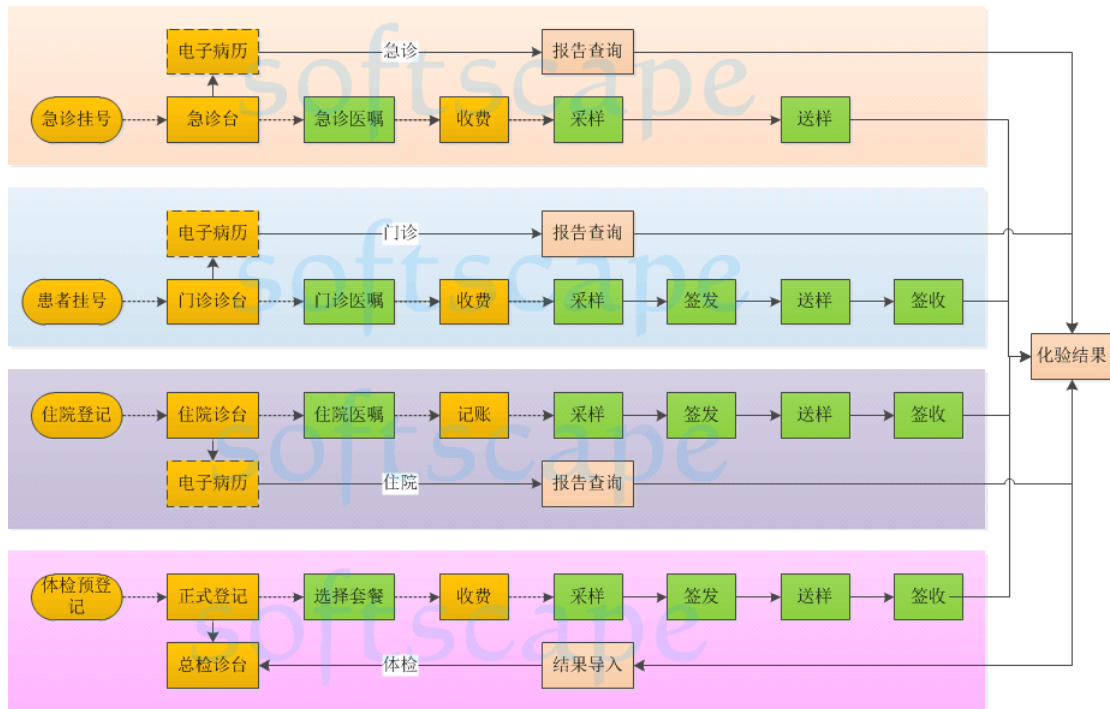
电子病历
急诊
报告查询
急诊挂号
急诊台
急诊医嘱
收费
采样
送样

电子病历
门诊
报告查询
患者挂号
门诊诊台
门诊医嘱
收费
采样
签发
送样
签收

化验结果

住院登记
住院诊台
住院医嘱
记账
采样
签发
送样
签收
电子病历
住院
报告查询

体检预登记
正式登记
选择套餐
收费
采样
签发
送样
签收
总检诊台
体检
结果导入

softscape
softscape
softscape
softscape